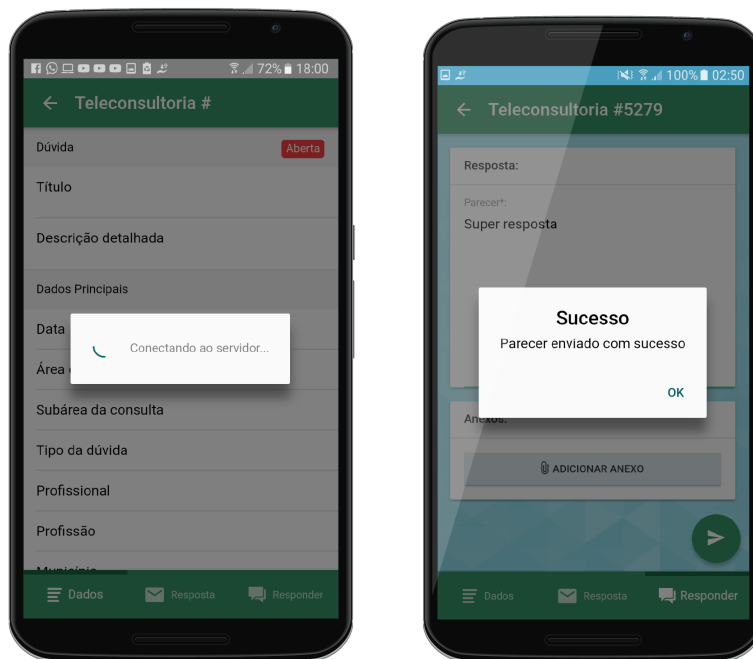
72% 18:00

← Teleconsultoria #

Dúvida Aberta

Título

Descrição detalhada

Dados Principais

Data

Área

Conectando ao servidor...

Subárea da consulta

Tipo da dúvida

Profissional

Profissão

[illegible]

Dados Resposta Responder

100% 02:50

← Teleconsultoria #5279

Resposta:

Parecer*:

Super resposta

Sucesso

Parecer enviado com sucesso

OK

Anexos:

ADICIONAR ANEXO

Dados Resposta Responder